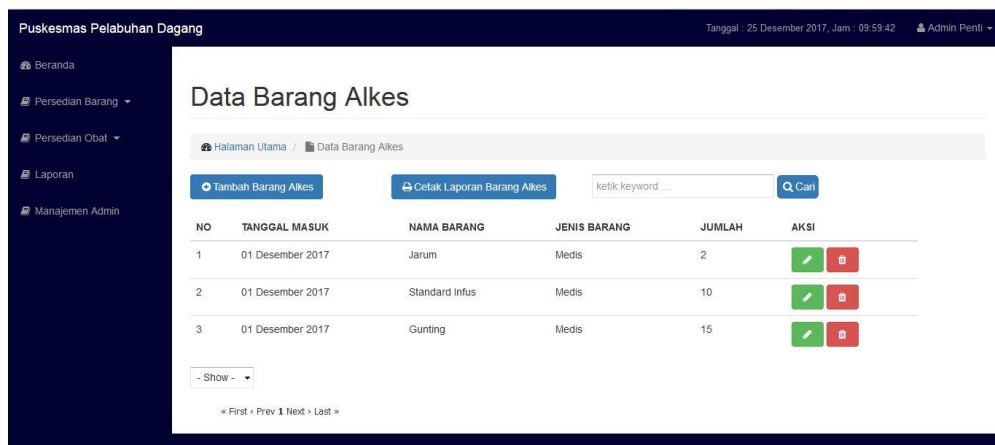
Puskesmas Pelabuhan Dagang

Tanggal : 25 Desember 2017, Jam : 09:59:42

Admin Penti

Beranda

Persedian Barang

Persedian Obat

Laporan

Manajemen Admin

Data Barang Alkes

Halaman Utama / Data Barang Alkes

Tambah Barang Alkes

Cetak Laporan Barang Alkes

ketik keyword ...

Cari

| NO | TANGGAL MASUK | NAMA BARANG | JENIS BARANG | JUMLAH | AKSI |
|---|---|---|---|---|---|
| 1 | 01 Desember 2017 | Jarum | Medis | 2 | |
| 2 | 01 Desember 2017 | Standard Infus | Medis | 10 | |
| 3 | 01 Desember 2017 | Gunting | Medis | 15 | |

- Show -

« First ‹ Prev 1 Next › Last »